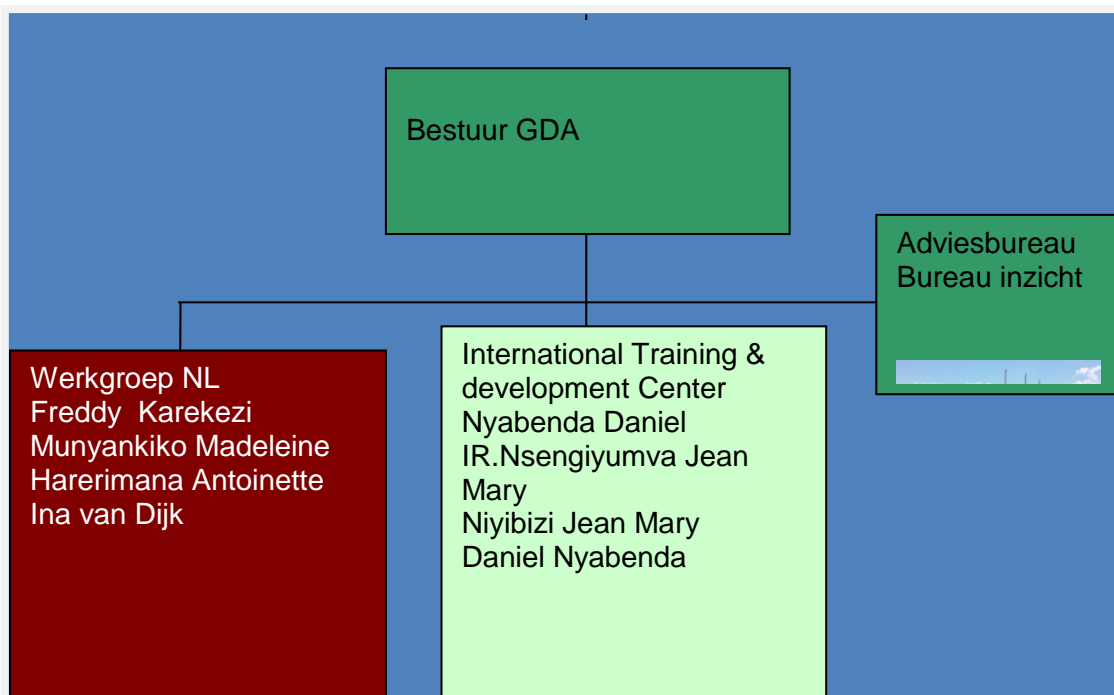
Bestuur GDA

Adviesbureau
Bureau inzicht

Werkgroep NL
Freddy Karekezi
Munyankiko Madeleine
Harerimana Antoinette
Ina van Dijk

International Training & development Center
Nyabenda Daniel
IR.Nsengiyumva Jean Mary
Niyibizi Jean Mary
Daniel Nyabenda